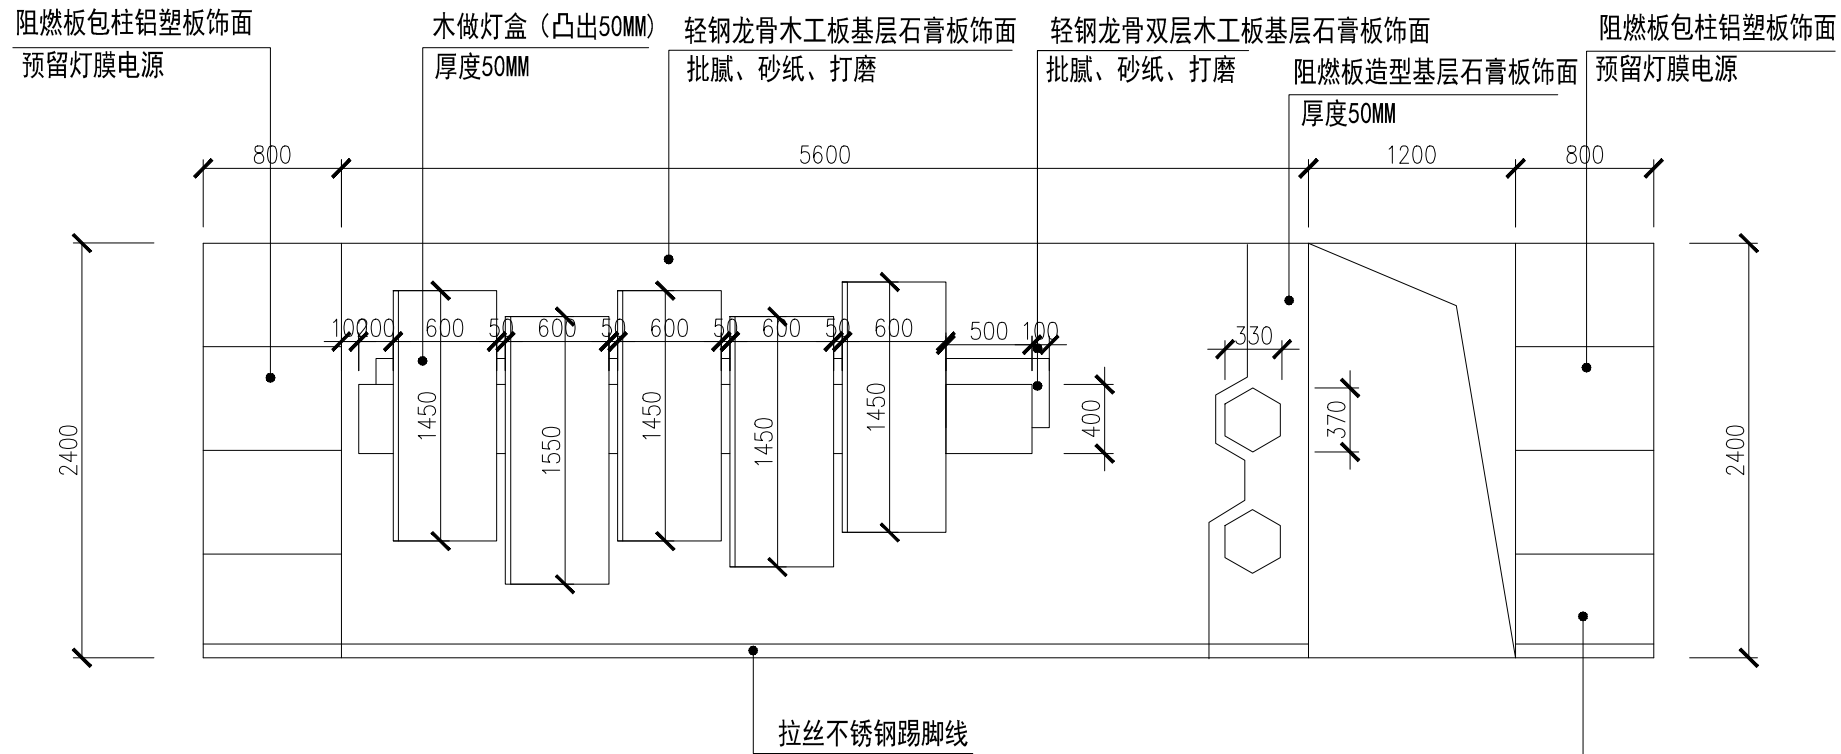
阻燃板包柱铝塑板饰面
预留灯膜电源

木做灯盒（凸出50MM）
厚度50MM

轻钢龙骨木工板基层石膏板饰面
批腻、砂纸、打磨

轻钢龙骨双层木工板基层石膏板饰面
批腻、砂纸、打磨

阻燃板造型基层石膏板饰面
厚度50MM

阻燃板包柱铝塑板饰面
预留灯膜电源

800
5600
1200
800

2400
2400

100 200 600 50 600 50 600 50 600 50 600 500 100

1450
1550
1450
1450
1450

400
330
370

拉丝不锈钢踢脚线